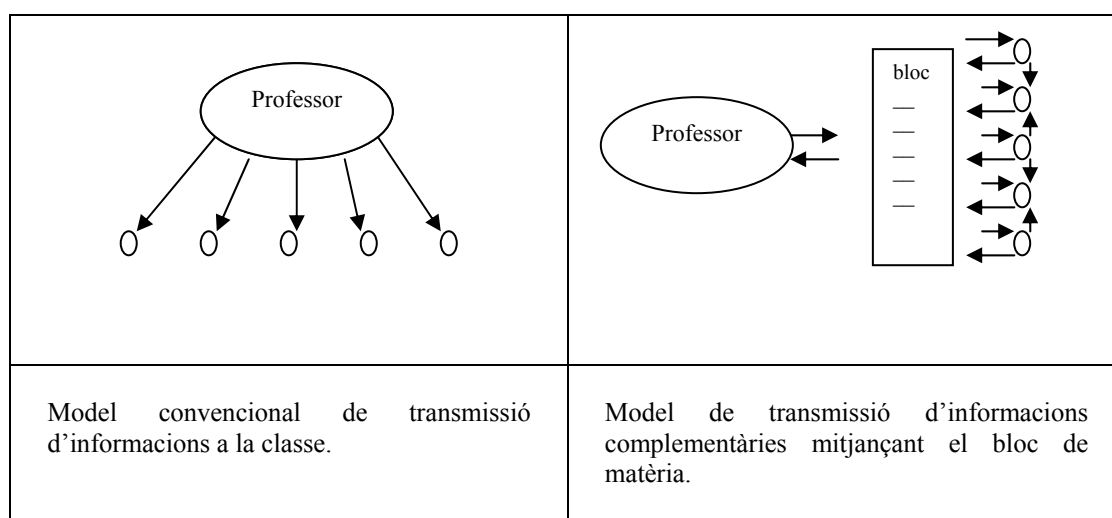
| Professor | Professor bloc — — — — — |
|---|---|
| Model convencional de transmissió d'informacions a la classe. | Model de transmissió d'informacions complementàries mitjançant el bloc de matèria. |